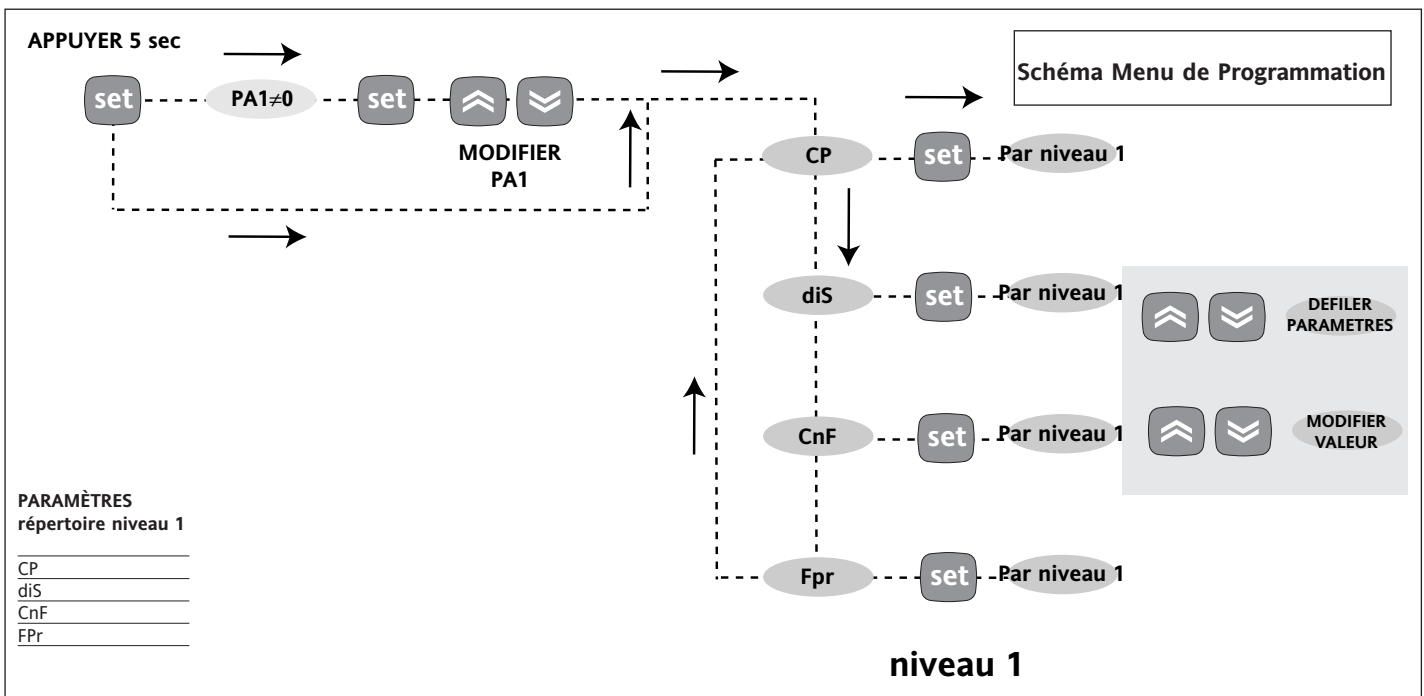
APPUYER 5 sec

set PA1$\neq$0 set

MODIFIER PA1

Schéma Menu de Programmation

CP set Par niveau 1

diS set Par niveau 1

DEFILER PARAMETRES

CnF set Par niveau 1

MODIFIER VALEUR

Fpr set Par niveau 1

PARAMÈTRES répertoire niveau 1

| |
|---|
| CP |
| diS |
| CnF |
| FPr |

niveau 1